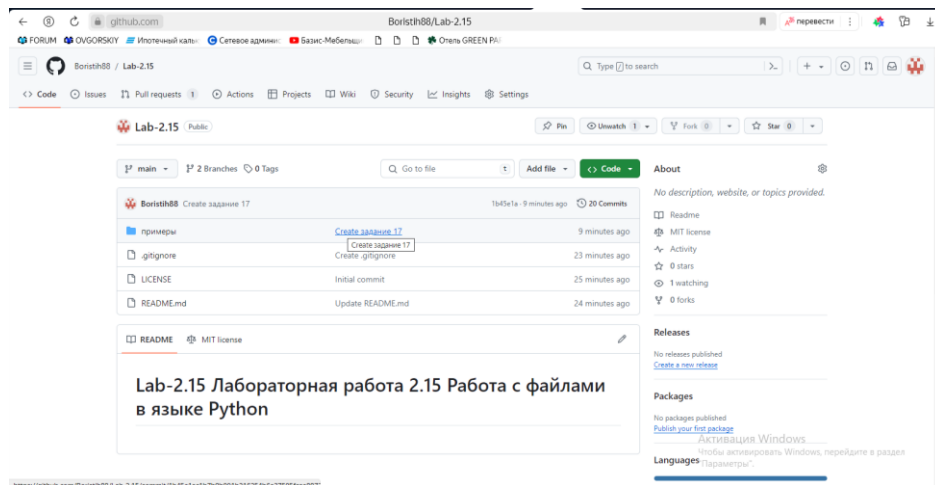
github.com Boristih88/Lab-2.15 перевести

FORUM OVGORSKIY Ипотечный кальк Сетевое админис Базис-Мебельщи Отель GREEN PA

Boristih88 / Lab-2.15

Type / to search

Code Issues Pull requests 1 Actions Projects Wiki Security Insights Settings

Lab-2.15 Public

Pin Unwatch 1 Fork 0 Star 0

main 2 Branches 0 Tags Go to file t Add file Code

Boristih88 Create задание 17 1b45e1a · 9 minutes ago 20 Commits

| | | |
|---|---|---|
| примеры | Create задание 17 | 9 minutes ago |
| .gitignore | Create .gitignore | 23 minutes ago |
| LICENSE | Initial commit | 25 minutes ago |
| README.md | Update README.md | 24 minutes ago |

Create задание 17

README MIT license

Lab-2.15 Лабораторная работа 2.15 Работа с файлами в языке Python

About

No description, website, or topics provided.

Readme

MIT license

Activity

0 stars

1 watching

0 forks

Releases

No releases published

Create a new release

Packages

No packages published

Publish your first package

Languages

Активация Windows
Чтобы активировать Windows, перейдите в раздел "Параметры".

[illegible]